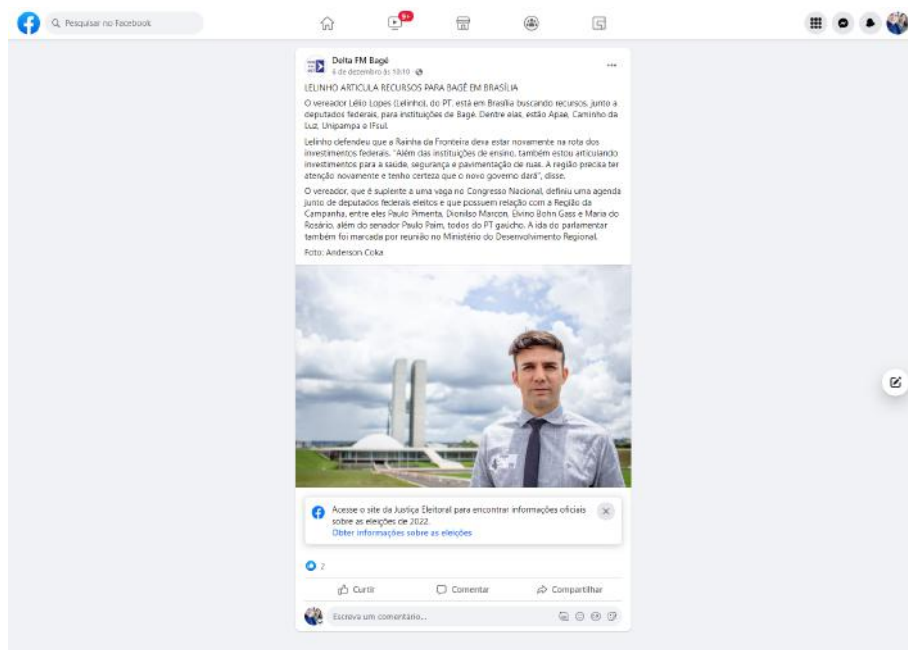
Pesquisar no Facebook

9+

Delta FM Bagé
6 de dezembro às 10:10 · 

LELINHO ARTICULA RECURSOS PARA BAGÉ EM BRASÍLIA

O vereador Lélio Lopes (Lelinho), do PT, está em Brasília buscando recursos, junto a deputados federais, para instituições de Bagé. Dentre elas, estão Apae, Caminho da Luz, Unipampa e IFsul.

Lelinho defendeu que a Rainha da Fronteira deva estar novamente na rota dos investimentos federais. "Além das instituições de ensino, também estou articulando investimentos para a saúde, segurança e pavimentação de ruas. A região precisa ter atenção novamente e tenho certeza que o novo governo dará", disse.

O vereador, que é suplente a uma vaga no Congresso Nacional, definiu uma agenda junto de deputados federais eleitos e que possuem relação com a Região da Campanha, entre eles Paulo Pimenta, Dionilso Marcon, Elvino Bohn Gass e Maria do Rosário, além do senador Paulo Paim, todos do PT gaúcho. A ida do parlamentar também foi marcada por reunião no Ministério do Desenvolvimento Regional.

Foto: Anderson Coka

Acesse o site da Justiça Eleitoral para encontrar informações oficiais sobre as eleições de 2022.
Obter informações sobre as eleições

2

Curtir
Comentar
Compartilhar

Escreva um comentário...